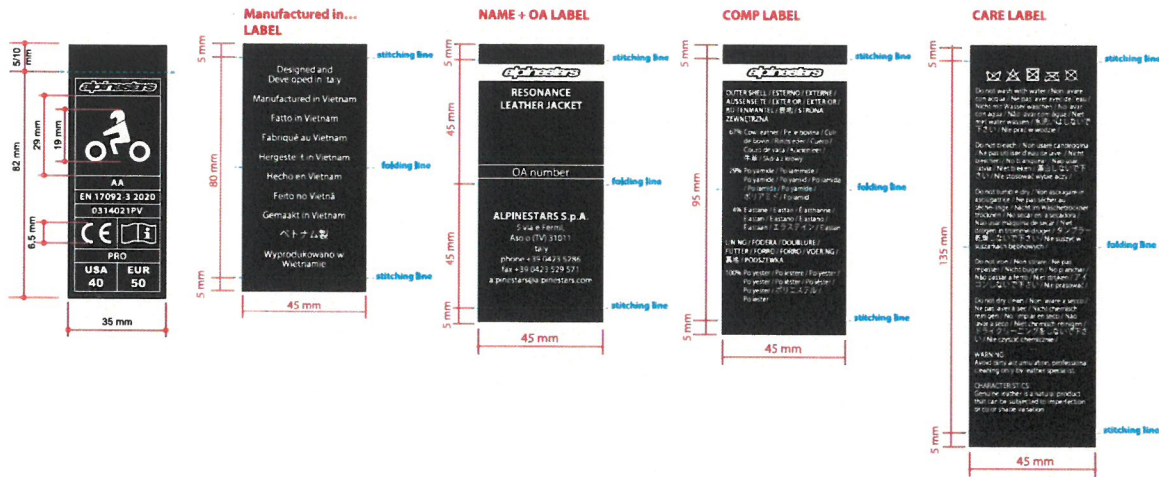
5/10 mm

alpinestars

29 mm

19 mm

82 mm

AA

EN 17092-3 2020

0314021PV

6,5 mm

CE

PRO

| USA | EUR |
|---|---|
| 40 | 50 |

35 mm

Manufactured in... LABEL

5 mm

Designed and Developed in Italy

Manufactured in Vietnam

Fatto in Vietnam

Fabriqué au Vietnam

Hergestellt in Vietnam

Hecho en Vietnam

Feito no Vietnã

Gemaakt in Vietnam

ベトナム製

Wyprodukowano w Wietnamie

80 mm

5 mm

45 mm

stitching line

folding line

stitching line

NAME + OA LABEL

5 mm

alpinestars

RESONANCE LEATHER JACKET

45 mm

OA number

45 mm

ALPINESTARS S.p.A.
5 via e Fermi,
Aso o (TV) 31011
Italy
phone +39 0423 5286
fax +39 0423 529 571
alpinestars@alpinestars.com

5 mm

45 mm

stitching line

folding line

stitching line

COMP LABEL

5 mm

alpinestars

OUTER SHELL / ESTERNO / EXTERNE / AUSSENSEITE / EXTERIOR / EXTERIOR / BUITENKANT / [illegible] / ZEWNĘTRZNA

67% Cow leather / Pelle bovina / Cuir de bovin / Rindsleder / Cuero / Couro de vaca / Koeleer / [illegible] / Skóra krowy

29% Polyamide / Poliammide / Polyamide / Polyamid / Poliamida / Poliamida / Polyamide / ポリアミド / Poliamid

4% Elastane / Elastan / Elasthanne / Elastan / Elastano / Elastano / Elastaan / エラスタン / Elastan

LINING / FODERA / DOUBLURE / FUTTER / FORRO / FORRO / VOERING / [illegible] / PODSZEWKA

100% Polyester / Poliestere / Polyester / Polyester / Poliéster / Poliéster / Polyester / ポリエステル / Poliester

95 mm

5 mm

45 mm

stitching line

folding line

stitching line

CARE LABEL

5 mm

Do not wash with water / Non lavare con acqua / Ne pas laver avec de l'eau / Nicht mit Wasser waschen / No lavar con agua / Não lavar com água / Niet wassen met water / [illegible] / Nie prać w wodzie

Do not bleach / Non usare candeggina / Ne pas utiliser d'eau de javel / Nicht bleichen / No blanquear / Não usar lixívia / Niet bleken / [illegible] / Nie stosować wybielaczy

Do not tumble dry / Non asciugare in asciugatrice / Ne pas sécher au sèche-linge / Nicht im Wäschetrockner trocknen / No secar en secadora / Não usar máquina de secar / Niet drogen in trommeldroger / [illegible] / Nie suszyć w suszarkach bębnowych

Do not iron / Non stirare / Ne pas repasser / Nicht bügeln / No planchar / Não passar a ferro / Niet strijken / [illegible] / Nie prasować

Do not dry clean / Non lavare a secco / Ne pas laver à sec / Nicht chemisch reinigen / No limpiar en seco / Não lavar a seco / Niet chemisch reinigen / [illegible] / Nie czyścić chemicznie

WARNING
Avoid dirty accumulation, professional cleaning only by leather specialist.

CHARACTERISTICS
Genuine leather is a natural product that can be subjected to imperfection or color shade variation.

135 mm

5 mm

45 mm

stitching line

folding line

stitching line